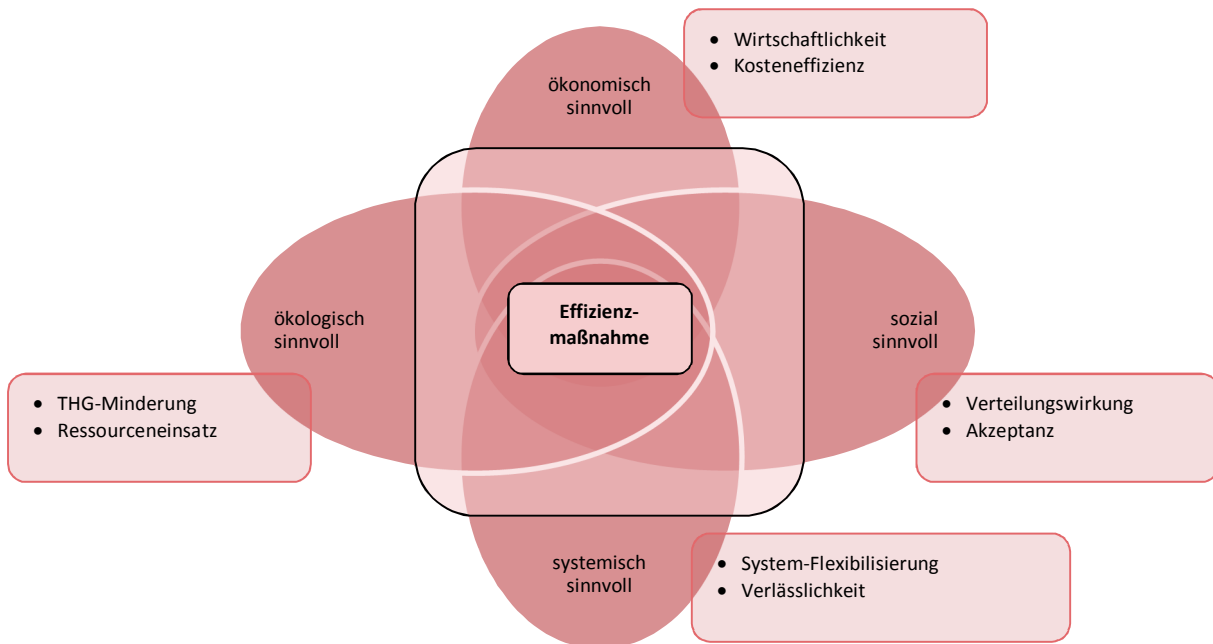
ökonomisch sinnvoll

- Wirtschaftlichkeit
- Kosteneffizienz

ökologisch sinnvoll

Effizienzmaßnahme

sozial sinnvoll

- THG-Minderung
- Ressourceneinsatz

- Verteilungswirkung
- Akzeptanz

systemisch sinnvoll

- System-Flexibilisierung
- Verlässlichkeit